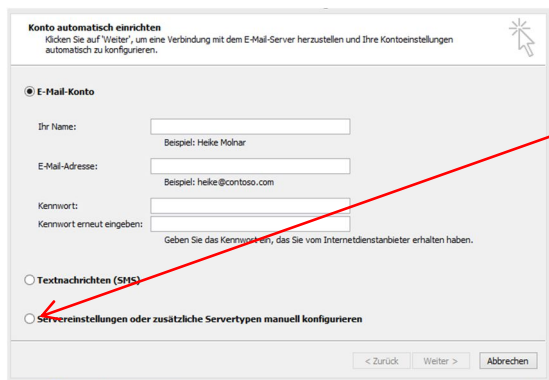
Konto automatisch einrichten
Klicken Sie auf 'Weiter', um eine Verbindung mit dem E-Mail-Server herzustellen und Ihre Kontoeinstellungen automatisch zu konfigurieren.

E-Mail-Konto

Ihr Name:
Beispiel: Heike Molnar

E-Mail-Adresse:
Beispiel: heike@contoso.com

Kennwort:
Kennwort erneut eingeben:
Geben Sie das Kennwort ein, das Sie vom Internetdienstanbieter erhalten haben.

Textnachrichten (SMS)

Servereinstellungen oder zusätzliche Servertypen manuell konfigurieren

< Zurück
Weiter >
Abbrechen